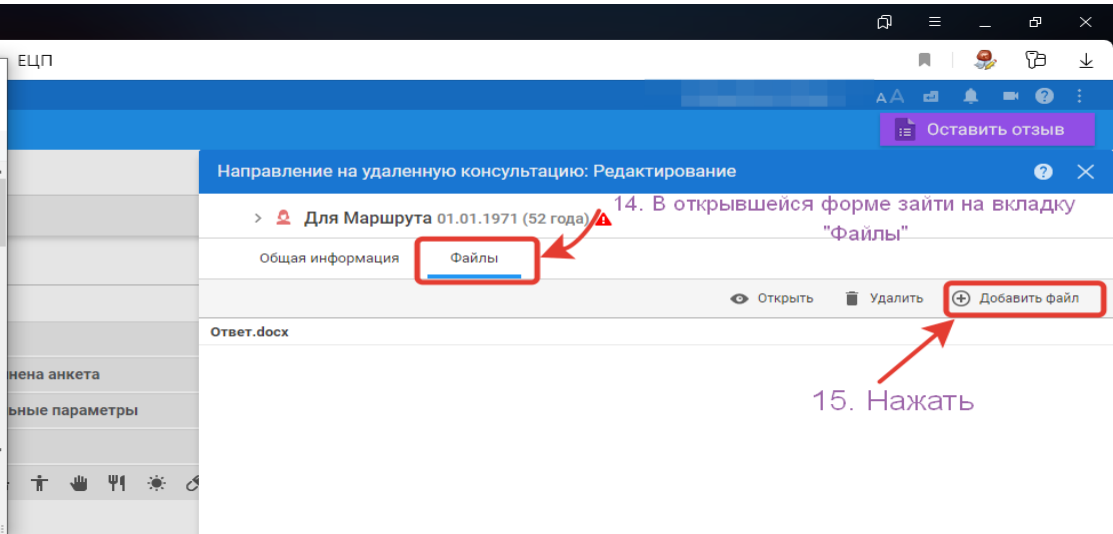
ЕЦП

Оставить отзыв

Направление на удаленную консультацию: Редактирование

Для Маршрута 01.01.1971 (52 года)

14. В открывшейся форме зайти на вкладку "Файлы"

Общая информация Файлы

Открыть Удалить Добавить файл

Ответ.docx

15. Нажать

нена анкета
ьные параметры